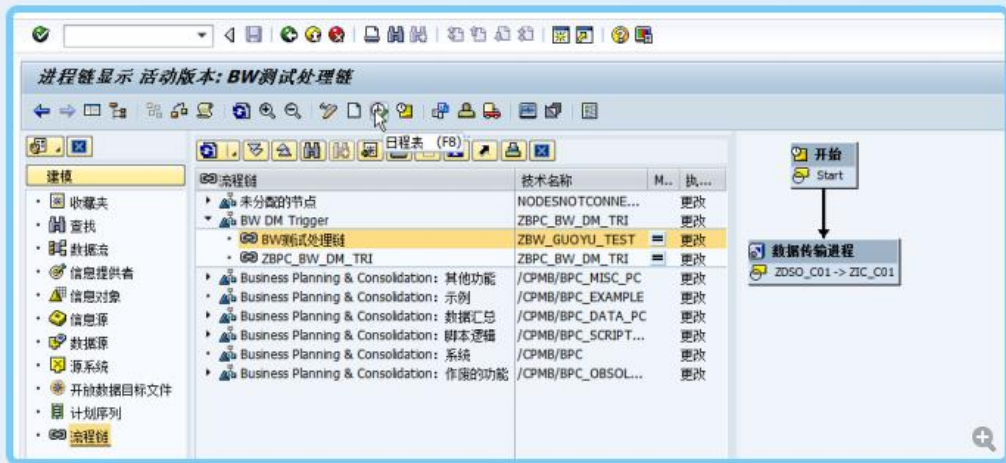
进程链显示 活动版本: BW测试处理链

日程表 (F8)

建模

- 收藏夹
- 查找
- 数据流
- 信息提供者
- 信息对象
- 信息源
- 数据源
- 源系统
- 开放数据目标文件
- 计划序列
- 流程链

| 流程链 | 技术名称 | M... | 执... |
|---|---|---|---|
| 未分配的节点 | NODESNOTCONNE... | | 更改 |
| BW DM Trigger | ZBPC_BW_DM_TRI | | 更改 |
| BW测试处理链 | ZBW_GUOYU_TEST | | 更改 |
| ZBPC_BW_DM_TRI | ZBPC_BW_DM_TRI | | 更改 |
| Business Planning & Consolidation: 其他功能 | /CPMB/BPC_MISC_PC | | 更改 |
| Business Planning & Consolidation: 示例 | /CPMB/BPC_EXAMPLE | | 更改 |
| Business Planning & Consolidation: 数据汇总 | /CPMB/BPC_DATA_PC | | 更改 |
| Business Planning & Consolidation: 脚本逻辑 | /CPMB/BPC_SCRIPT... | | 更改 |
| Business Planning & Consolidation: 系统 | /CPMB/BPC | | 更改 |
| Business Planning & Consolidation: 作废的功能 | /CPMB/BPC_OBSOL... | | 更改 |

开始
Start

数据传输进程
ZDSO_C01 -> ZIC_C01